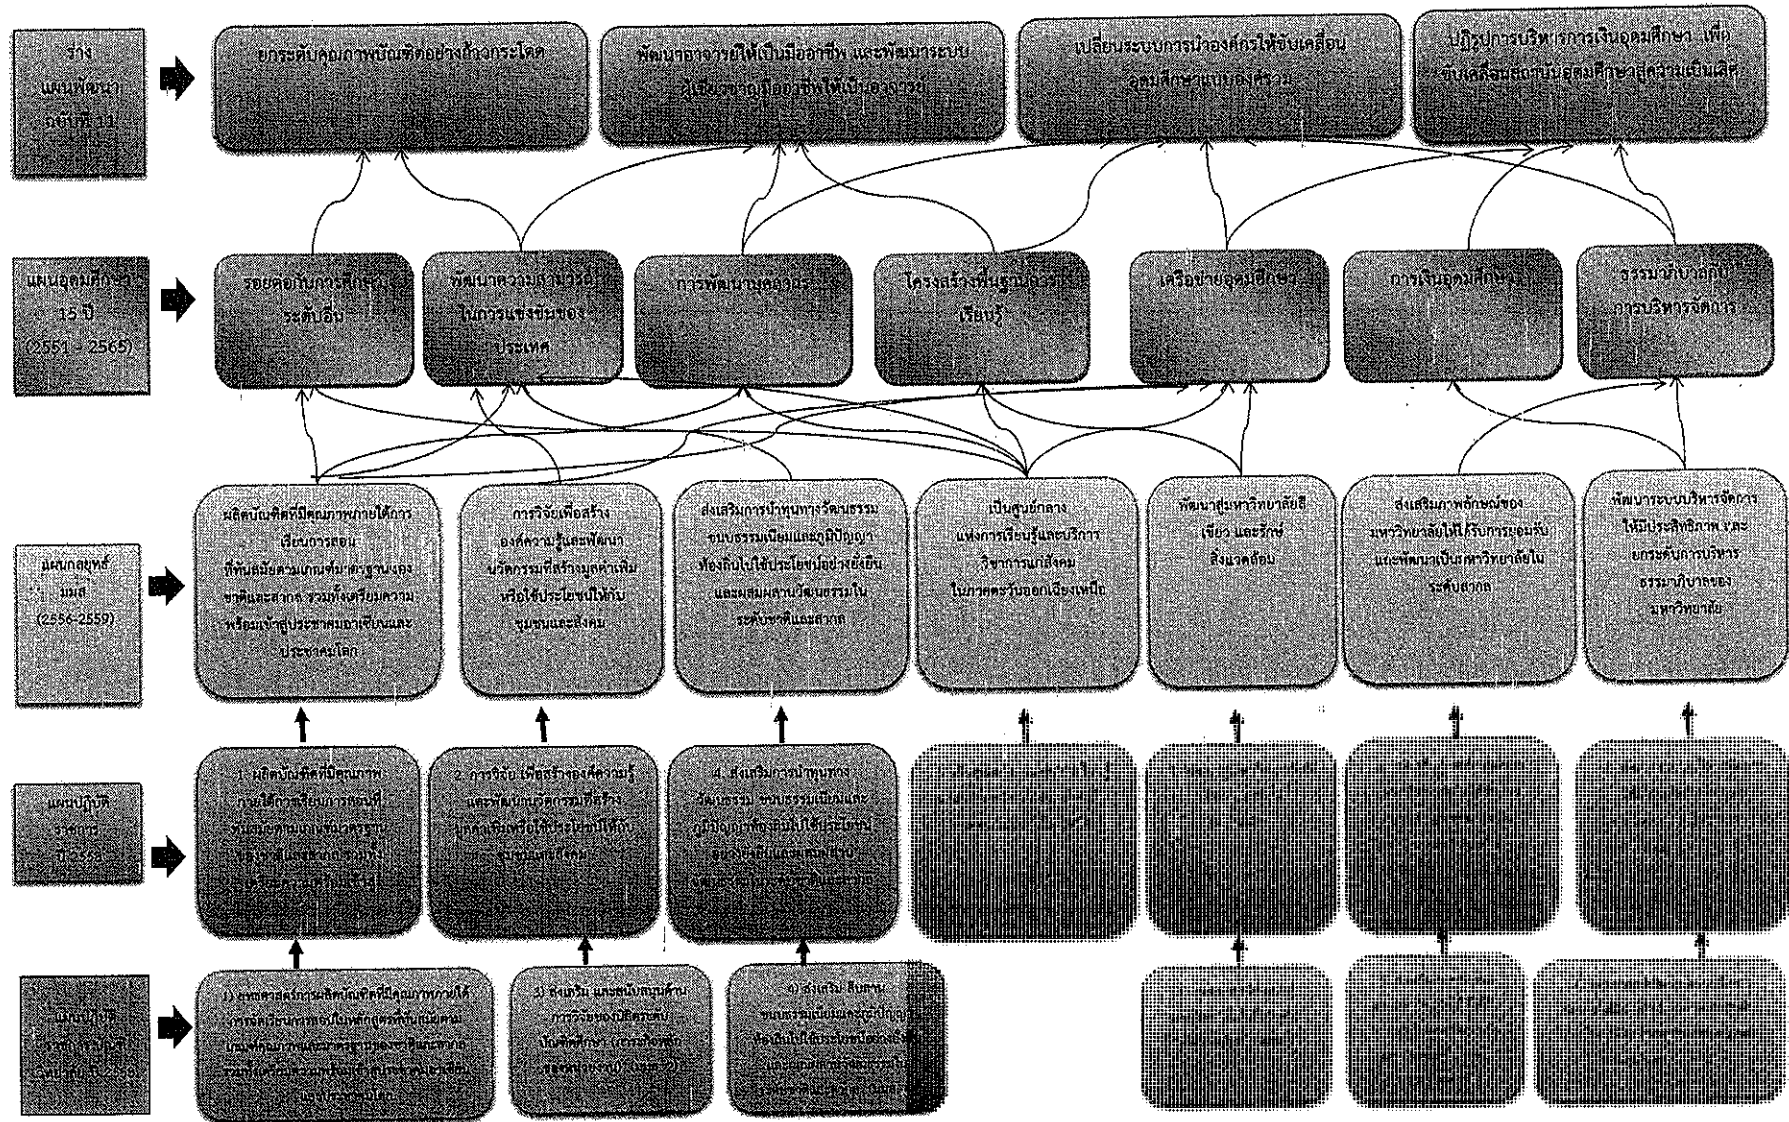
ร่าง แผนพัฒนา ฉบับที่ 11

ยกระดับคุณภาพบัณฑิตอย่างก้าวกระโดด

พัฒนาอาจารย์ให้เป็นมืออาชีพ และพัฒนาระบบผู้เชี่ยวชาญมืออาชีพให้เป็นอาจารย์

เปลี่ยนระบบการบริหารองค์กรให้ขับเคลื่อนอุดมศึกษา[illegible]

ปฏิรูปการบริหารการเงินอุดมศึกษา เพื่อขับเคลื่อนสถาบันอุดมศึกษาสู่ความเป็นเลิศ

แผนอุดมศึกษาระยะยาว 15 ปี (2551 - 2565)

รอยต่อกับการศึกษาระดับอื่น

พัฒนาความสามารถในการแข่งขันของประเทศ

การพัฒนาบุคลากร

โครงสร้างพื้นฐานการเรียนรู้

เครือข่ายอุดมศึกษา

การเงินอุดมศึกษา

ธรรมาภิบาลและการบริหารจัดการ

แผนกลยุทธ์ มมส (2556-2559)

ผลิตบัณฑิตที่มีคุณภาพภายใต้การเรียนการสอนที่ทันสมัยตามเกณฑ์มาตรฐานระดับชาติและสากล รวมทั้งเตรียมความพร้อมเข้าสู่ประชาคมอาเซียนและประชาคมโลก

การวิจัยเพื่อสร้างองค์ความรู้และพัฒนานวัตกรรมที่สร้างมูลค่าเพิ่มหรือใช้ประโยชน์ให้กับชุมชนและสังคม

ส่งเสริมการทำนุบำรุงวัฒนธรรม ขนบธรรมเนียมและภูมิปัญญาท้องถิ่นไปใช้ประโยชน์อย่างยั่งยืน และเสริมสร้างวัฒนธรรมในระดับชาติและสากล

เป็นศูนย์กลางแห่งการเรียนรู้และบริการวิชาการแก่สังคม ในภาคตะวันออกเฉียงเหนือ

พัฒนาสู่มหาวิทยาลัยสีเขียว และรักษ์สิ่งแวดล้อม

ส่งเสริมภาพลักษณ์ของมหาวิทยาลัยให้ได้รับการยอมรับและพัฒนาเป็นมหาวิทยาลัยในระดับสากล

พัฒนาระบบบริหารจัดการให้มีประสิทธิภาพ และยกระดับการบริหารธรรมาภิบาลของมหาวิทยาลัย

แผนปฏิบัติราชการ ปี 2558

1. ผลิตบัณฑิตที่มีคุณภาพภายใต้การเรียนการสอนที่ทันสมัยตามเกณฑ์มาตรฐาน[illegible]

2. การวิจัยเพื่อสร้างองค์ความรู้และพัฒนานวัตกรรมที่สร้างมูลค่าเพิ่มหรือใช้ประโยชน์ให้กับชุมชนและสังคม

4. ส่งเสริมการทำนุบำรุงวัฒนธรรม ขนบธรรมเนียมและภูมิปัญญาท้องถิ่นไปใช้ประโยชน์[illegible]

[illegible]

แผนปฏิบัติ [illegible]

1) ยกระดับคุณภาพบัณฑิตที่มีคุณภาพภายใต้การจัดการเรียนการสอน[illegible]

3) ส่งเสริม และสนับสนุนด้านการวิจัยของบัณฑิตศึกษา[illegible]

4) ส่งเสริม สืบสาน ขนบธรรมเนียมและภูมิปัญญาท้องถิ่นไปใช้ประโยชน์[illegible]

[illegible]